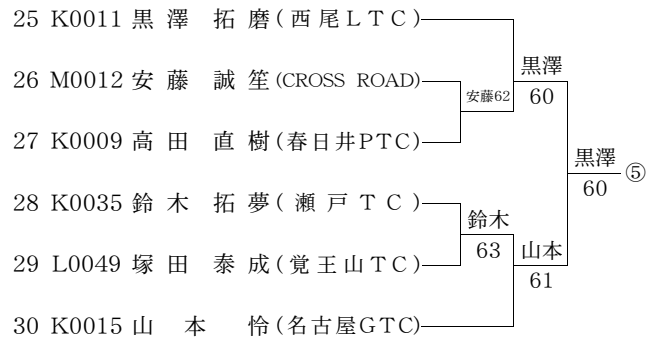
25 K0011 黒澤 拓磨(西尾LTC)
26 M0012 安藤 誠笙(CROSS ROAD)
27 K0009 高田 直樹(春日井PTC)
28 K0035 鈴木 拓夢(瀬戸TC)
29 L0049 塚田 泰成(覚王山TC)
30 K0015 山本 怜(名古屋GTC)

安藤62
黒澤 60
鈴木 63
山本 61
黒澤 60 ⑤